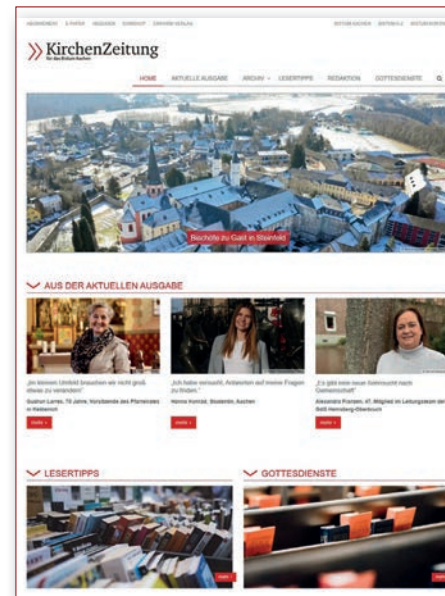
ABONNEMENT E-PAPER ANZEIGEN KONTAKT EINHARD-VERLAG

BISTUM AACHEN BISTUM ES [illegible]

KirchenZeitung
für das Bistum Aachen

HOME AKTUELLE AUSGABE ARCHIV LESERTIPPS REDAKTION GOTTESDIENSTE

Bischöfe zu Gast in Steinfeld

AUS DER AKTUELLEN AUSGABE

„Im kleinen Umfeld brauchen wir nicht groß etwas zu verändern"
Gudrun Lames, 70 Jahre, Vorsitzende des Pfarreirates in Heinsberg

mehr

„Ich habe versucht, Antworten auf meine Fragen zu finden."
Hanna Konrad, Studentin, Aachen

mehr

„Es gibt eine neue Sehnsucht nach Gemeinschaft"
Alexandra Frantzen, 47, Mitglied im Leitungsteam der GdG Heinsberg-Oberbruch

mehr

LESERTIPPS

GOTTESDIENSTE

mehr